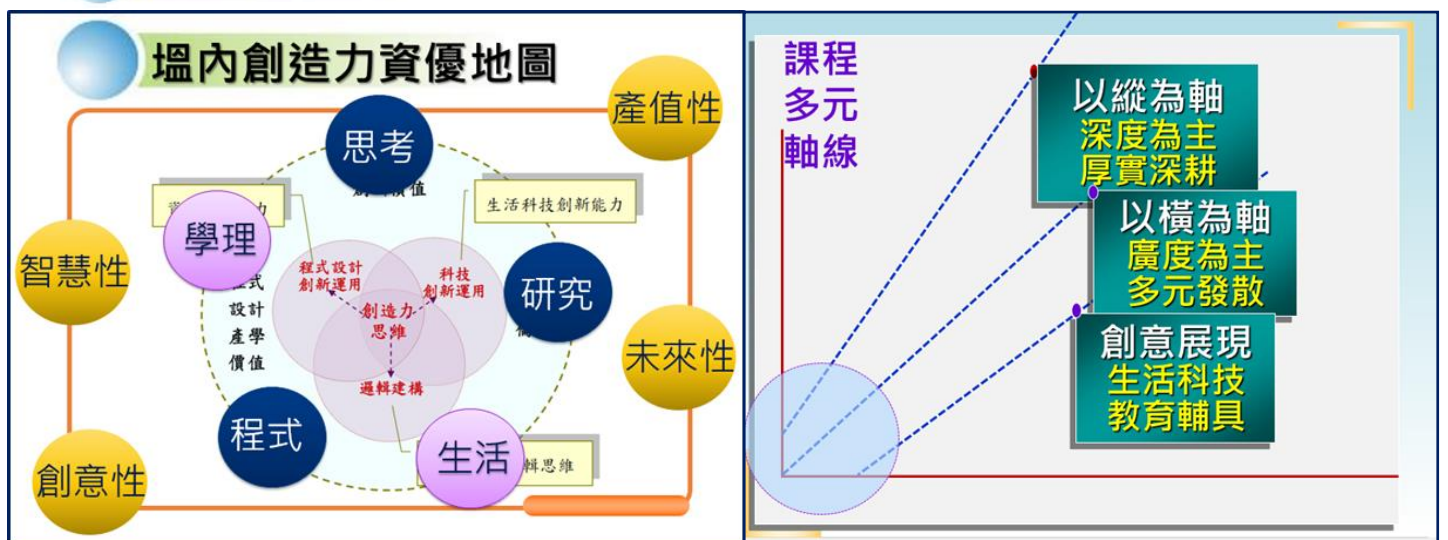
塭內創造力資優地圖

產值性

思考

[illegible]價值

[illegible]力

生活科技創新能力

學理

智慧性

程式設計創新運用

科技創新運用

研究

創造力思維

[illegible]式設計產學價值

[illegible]

未來性

邏輯建構

程式

生活

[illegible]輯思維

創意性

課程多元軸線

以縱為軸
深度為主
厚實深耕

以橫為軸
廣度為主
多元發散

創意展現
生活科技
教育輔具